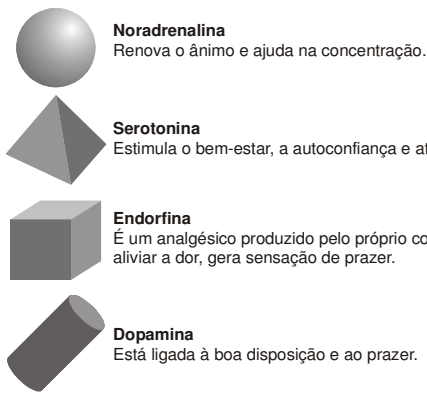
**Noradrenalina**
Renova o ânimo e ajuda na concentração.

**Serotonina**
Estimula o bem-estar, a autoconfiança e a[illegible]

**Endorfina**
É um analgésico produzido pelo próprio co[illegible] aliviar a dor, gera sensação de prazer.

**Dopamina**
Está ligada à boa disposição e ao prazer.